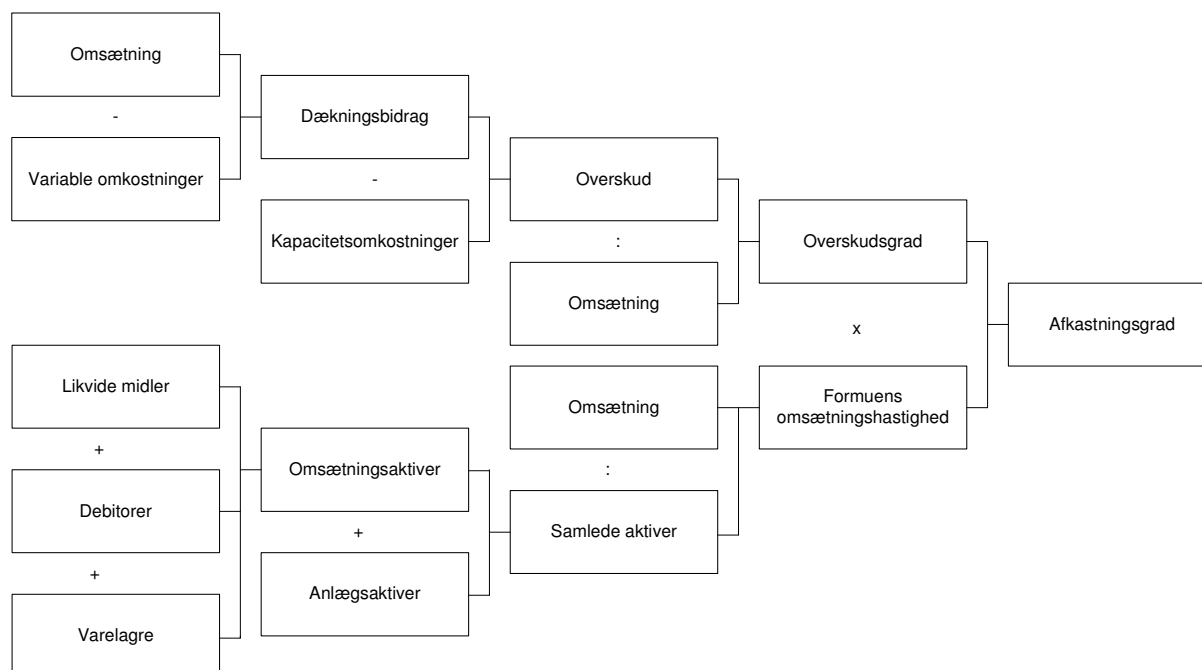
Omsætning

-

Variable omkostninger

Dækningsbidrag

-

Kapacitetsomkostninger

Overskud

:

Omsætning

Overskudsgrad

x

Afkastningsgrad

Likvide midler

+

Debitorer

+

Varelagre

Omsætningsaktiver

+

Anlægsaktiver

Omsætning

:

Samlede aktiver

Formuens omsætningshastighed